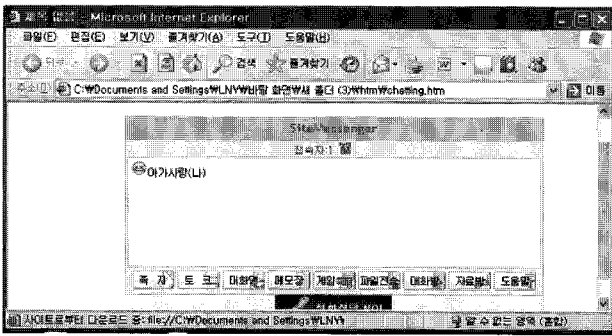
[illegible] - Microsoft Internet Explorer

파일(F) 편집(E) 보기(V) 즐겨찾기(A) 도구(T) 도움말(H)

뒤로 검색 즐겨찾기

주소(D) C:\Documents and Settings\LNV\바탕 화면\새 폴더 (3)\html\chatting.htm 이동

SiteMessenger

접속자:1 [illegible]

아가사랑(나)

쪽지 | 토크 | 대화방 | 채모양 | 게임대화 | 파일전송 | 대화방 | 자료방 | 도움말

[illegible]

사이트로부터 다운로드 중: file://C:\Documents and Settings\LNV\

알 수 없는 영역 (혼합)